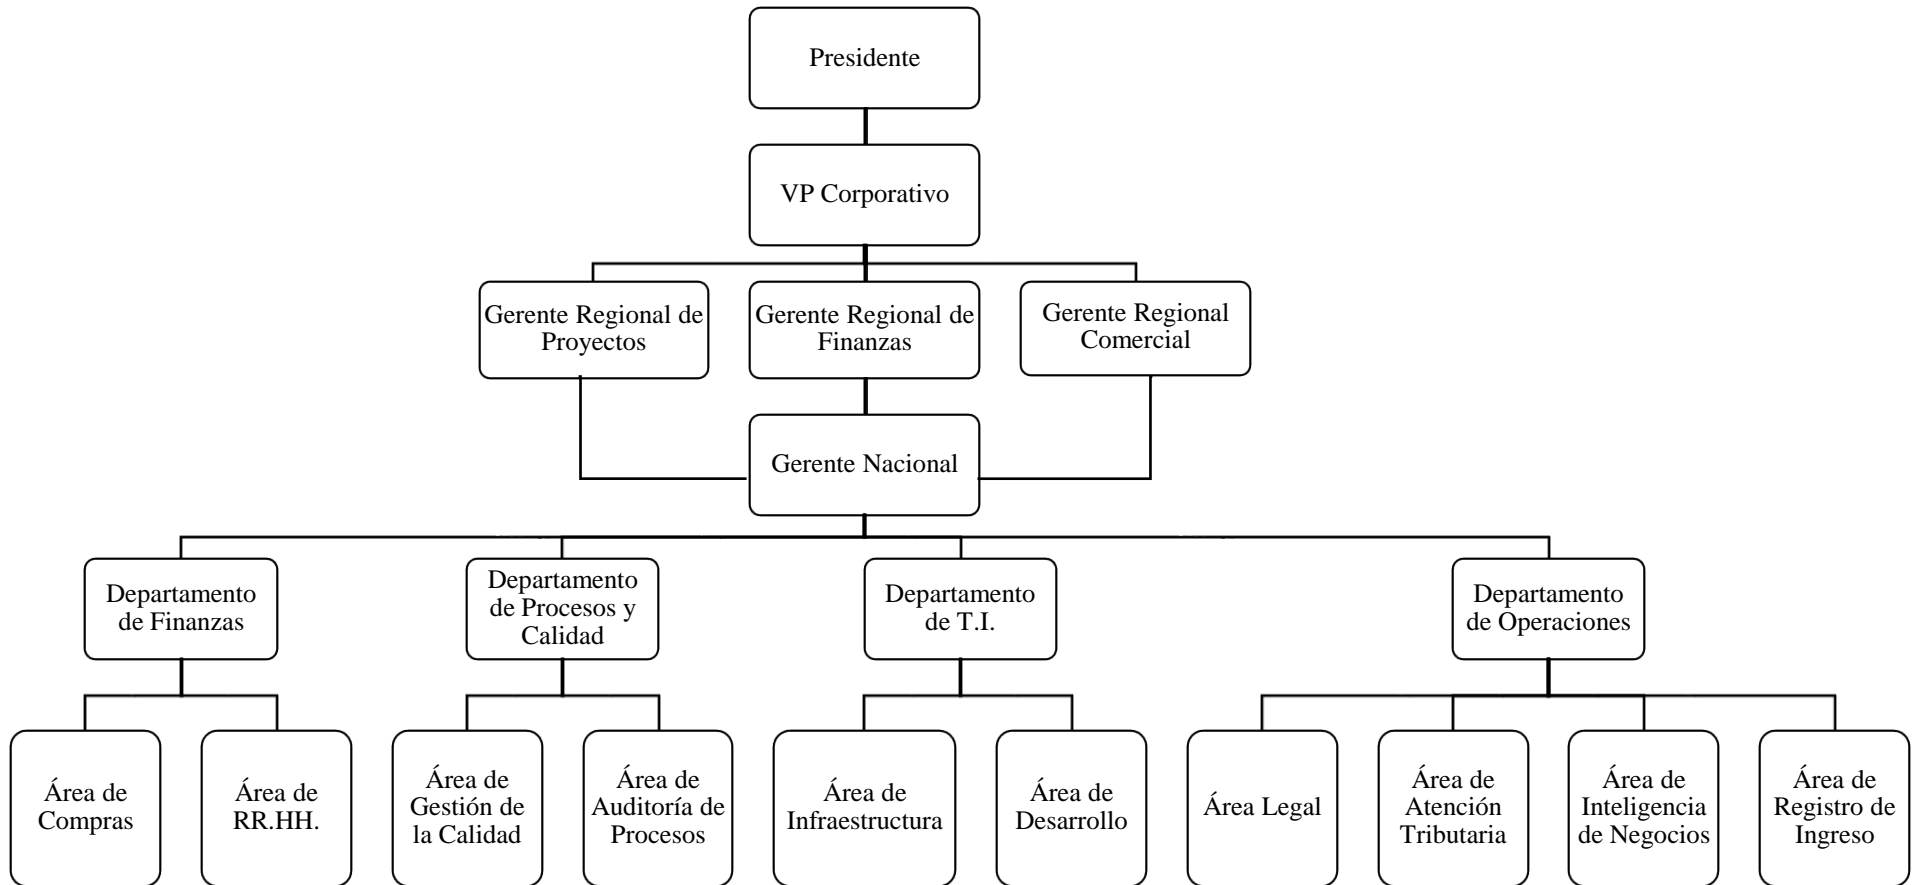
Presidente

VP Corporativo

Gerente Regional de Proyectos

Gerente Regional de Finanzas

Gerente Regional Comercial

Gerente Nacional

Departamento de Finanzas

Departamento de Procesos y Calidad

Departamento de T.I.

Departamento de Operaciones

Área de Compras

Área de RR.HH.

Área de Gestión de la Calidad

Área de Auditoría de Procesos

Área de Infraestructura

Área de Desarrollo

Área Legal

Área de Atención Tributaria

Área de Inteligencia de Negocios

Área de Registro de Ingreso